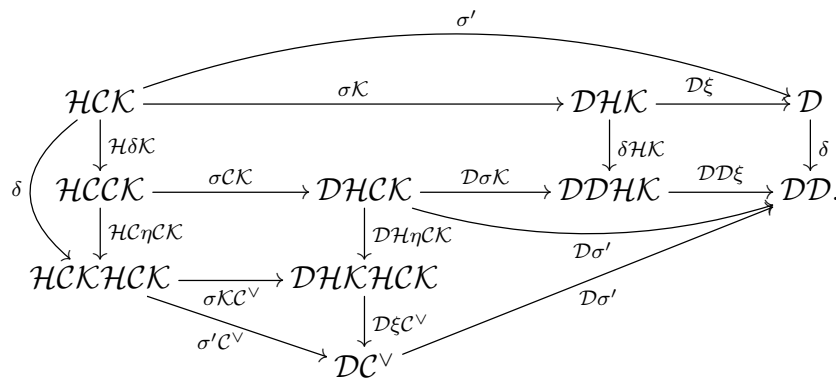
$\sigma'$

$\mathcal{HCK}$ $\xrightarrow{\sigma\mathcal{K}}$ $\mathcal{DHK}$ $\xrightarrow{\mathcal{D}\xi}$ $\mathcal{D}$

$\mathcal{H}\delta\mathcal{K}$ $\delta\mathcal{HK}$ $\delta$

$\delta$

$\mathcal{HCCK}$ $\xrightarrow{\sigma\mathcal{CK}}$ $\mathcal{DHCK}$ $\xrightarrow{\mathcal{D}\sigma\mathcal{K}}$ $\mathcal{DDHK}$ $\xrightarrow{\mathcal{DD}\xi}$ $\mathcal{DD}$.

$\mathcal{HC}\eta\mathcal{CK}$ $\mathcal{DH}\eta\mathcal{CK}$ $\mathcal{D}\sigma'$

$\mathcal{HCKHCK}$ $\xrightarrow{\sigma\mathcal{KC}^\vee}$ $\mathcal{DHKHCK}$

$\mathcal{D}\sigma'$

$\mathcal{D}\xi\mathcal{C}^\vee$

$\sigma'\mathcal{C}^\vee$

$\mathcal{DC}^\vee$